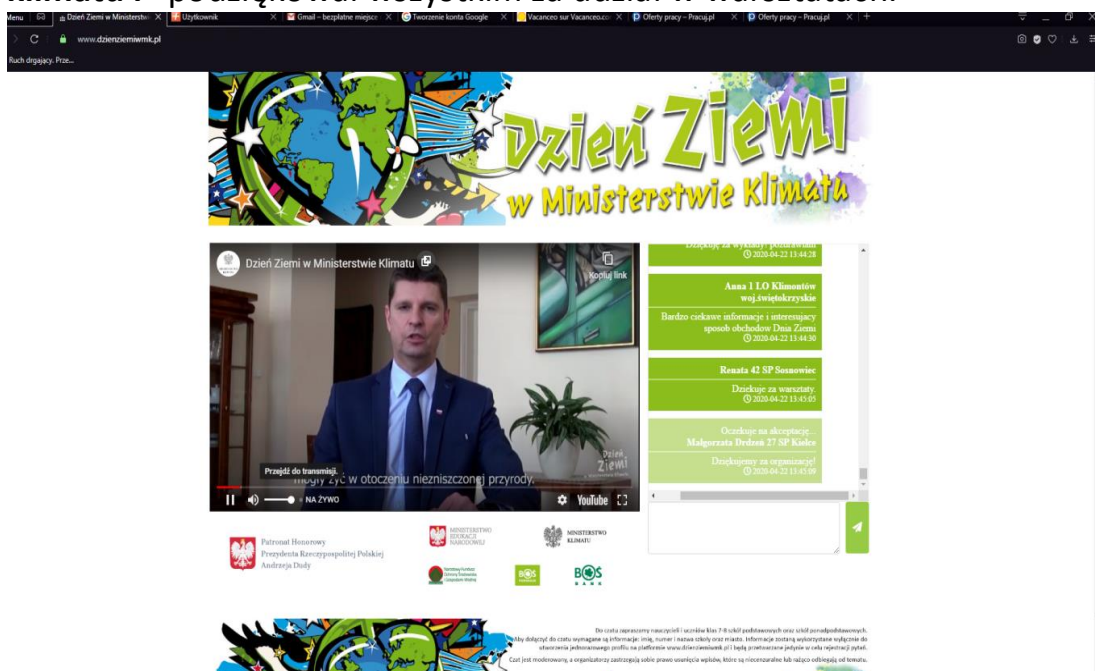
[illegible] podziękował wszystkim za udział w warsztatach.

Menu | Dzień Ziemi w Ministerstw | Użytkownik | Gmail – bezpłatne miejsce | Tworzenie konta Google | Vacanceo sur Vacanceo.co | Oferty pracy – Pracuj.pl | Oferty pracy – Pracuj.pl

www.dzienziemiwmk.pl

Ruch drgający. Prze...

Dzień Ziemi w Ministerstwie Klimatu

Dzień Ziemi w Ministerstwie Klimatu

Kopiuj link

mogły żyć w otoczeniu nieniszczonej przyrody.

Przejdź do transmisji.

NA ŻYWO

YouTube

Dziękuję za wykłady! pozdrawiam
2020-04-22 13:44:28

Anna 1 LO Klimontów woj.świętokrzyskie

Bardzo ciekawe informacje i interesujący sposób obchodów Dnia Ziemi
2020-04-22 13:44:30

Renata 42 SP Sosnowiec

Dziekuje za warsztaty.
2020-04-22 13:45:05

Oczekuje na akceptacje...
Małgorzata Drdzeń 27 SP Kielce

Dziękujemy za organizacje!
2020-04-22 13:45:09

Patronat Honorowy
Prezydenta Rzeczypospolitej Polskiej
Andrzeja Dudy

MINISTERSTWO EDUKACJI NARODOWEJ

MINISTERSTWO KLIMATU

BOŚ

BOŚ BANK

Do czatu zapraszamy nauczycieli i uczniów klas 7-8 szkół podstawowych oraz szkół ponadpodstawowych.
Aby dołączyć do czatu wymagane są informacje: imię, numer i nazwa szkoły oraz miasto. Informacje zostaną wykorzystane wyłącznie do utworzenia jednorazowego profilu na platformie www.dzienziemiwmk.pl i będą przetwarzane jedynie w celu rejestracji pytań.
Czat jest moderowany, a organizatorzy zastrzegają sobie prawo usunięcia wpisów, które są nieodpowiednie lub rażąco odbiegają od tematu.